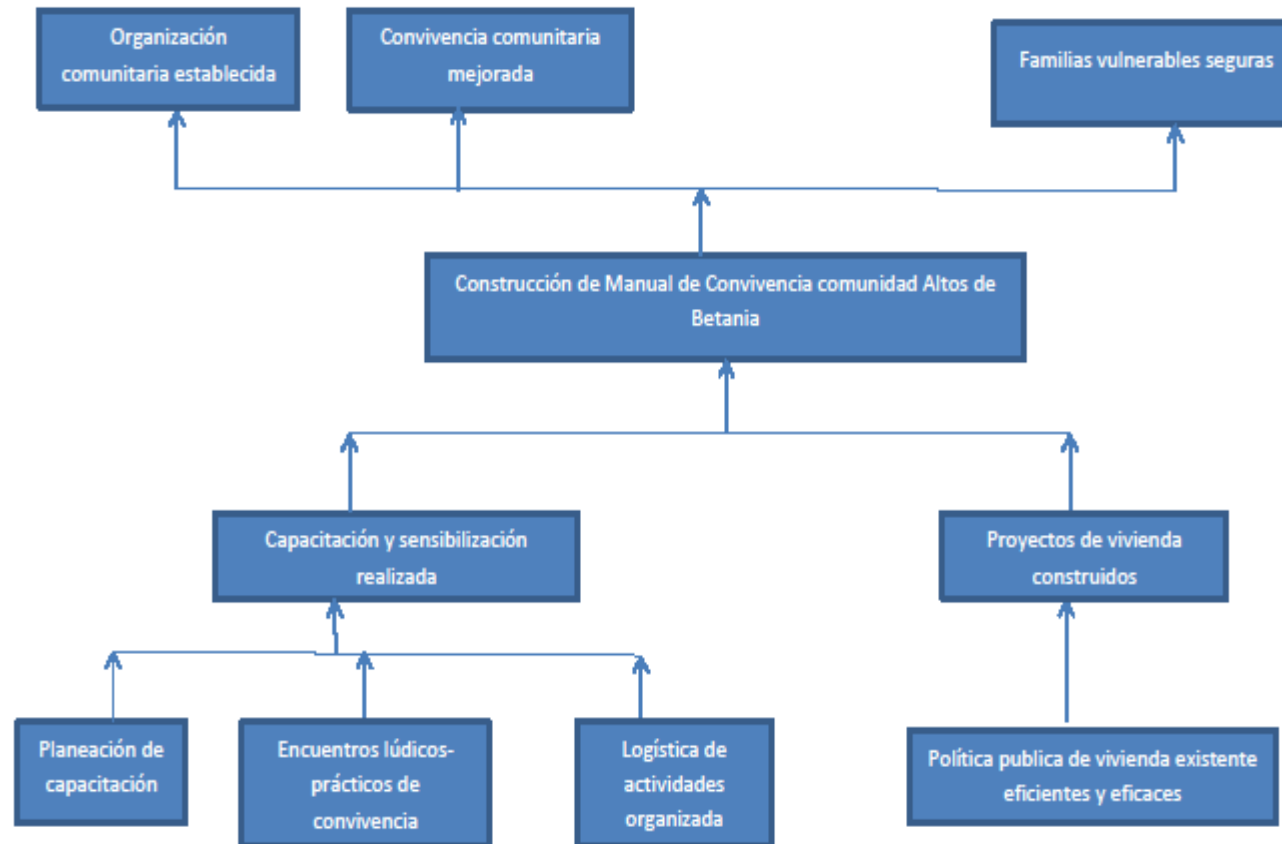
Organización comunitaria establecida

Convivencia comunitaria mejorada

Familias vulnerables seguras

Construcción de Manual de Convivencia comunidad Altos de Betania

Capacitación y sensibilización realizada

Proyectos de vivienda construidos

Planeación de capacitación

Encuentros lúdicos-prácticos de convivencia

Logística de actividades organizada

Política publica de vivienda existente eficientes y eficaces